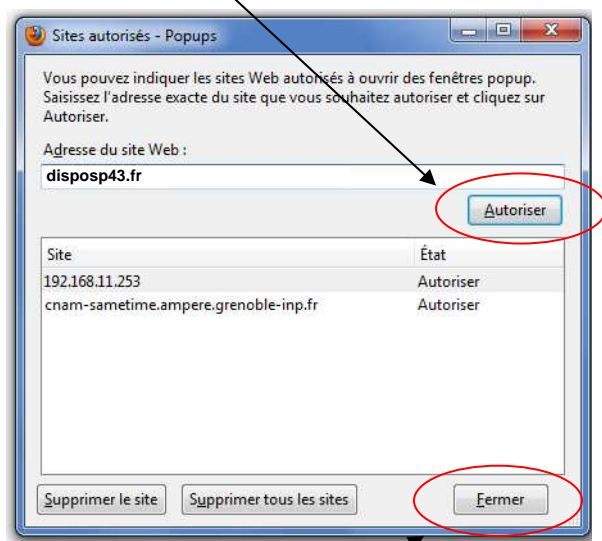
Sites autorisés - Popups

Vous pouvez indiquer les sites Web autorisés à ouvrir des fenêtres popup. Saisissez l'adresse exacte du site que vous souhaitez autoriser et cliquez sur Autoriser.

Adresse du site Web :

disposp43.fr

Autoriser

| Site | État |
|---|---|
| 192.168.11.253 | Autoriser |
| cnam-sametime.ampere.grenoble-inp.fr | Autoriser |

Supprimer le site

Supprimer tous les sites

Fermer